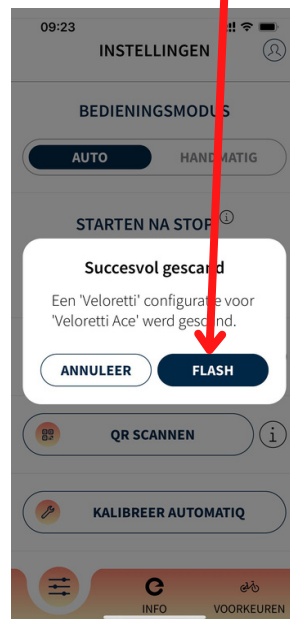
09:23

INSTELLINGEN

BEDIENINGSMODUS

AUTO

HANDMATIG

STARTEN NA STOP

Succesvol gescand

Een 'Veloretti' configuratie voor 'Veloretti Ace' werd gescand.

ANNULEER

FLASH

QR SCANNEN

KALIBREER AUTOMATIQ

INFO

VOORKEUREN